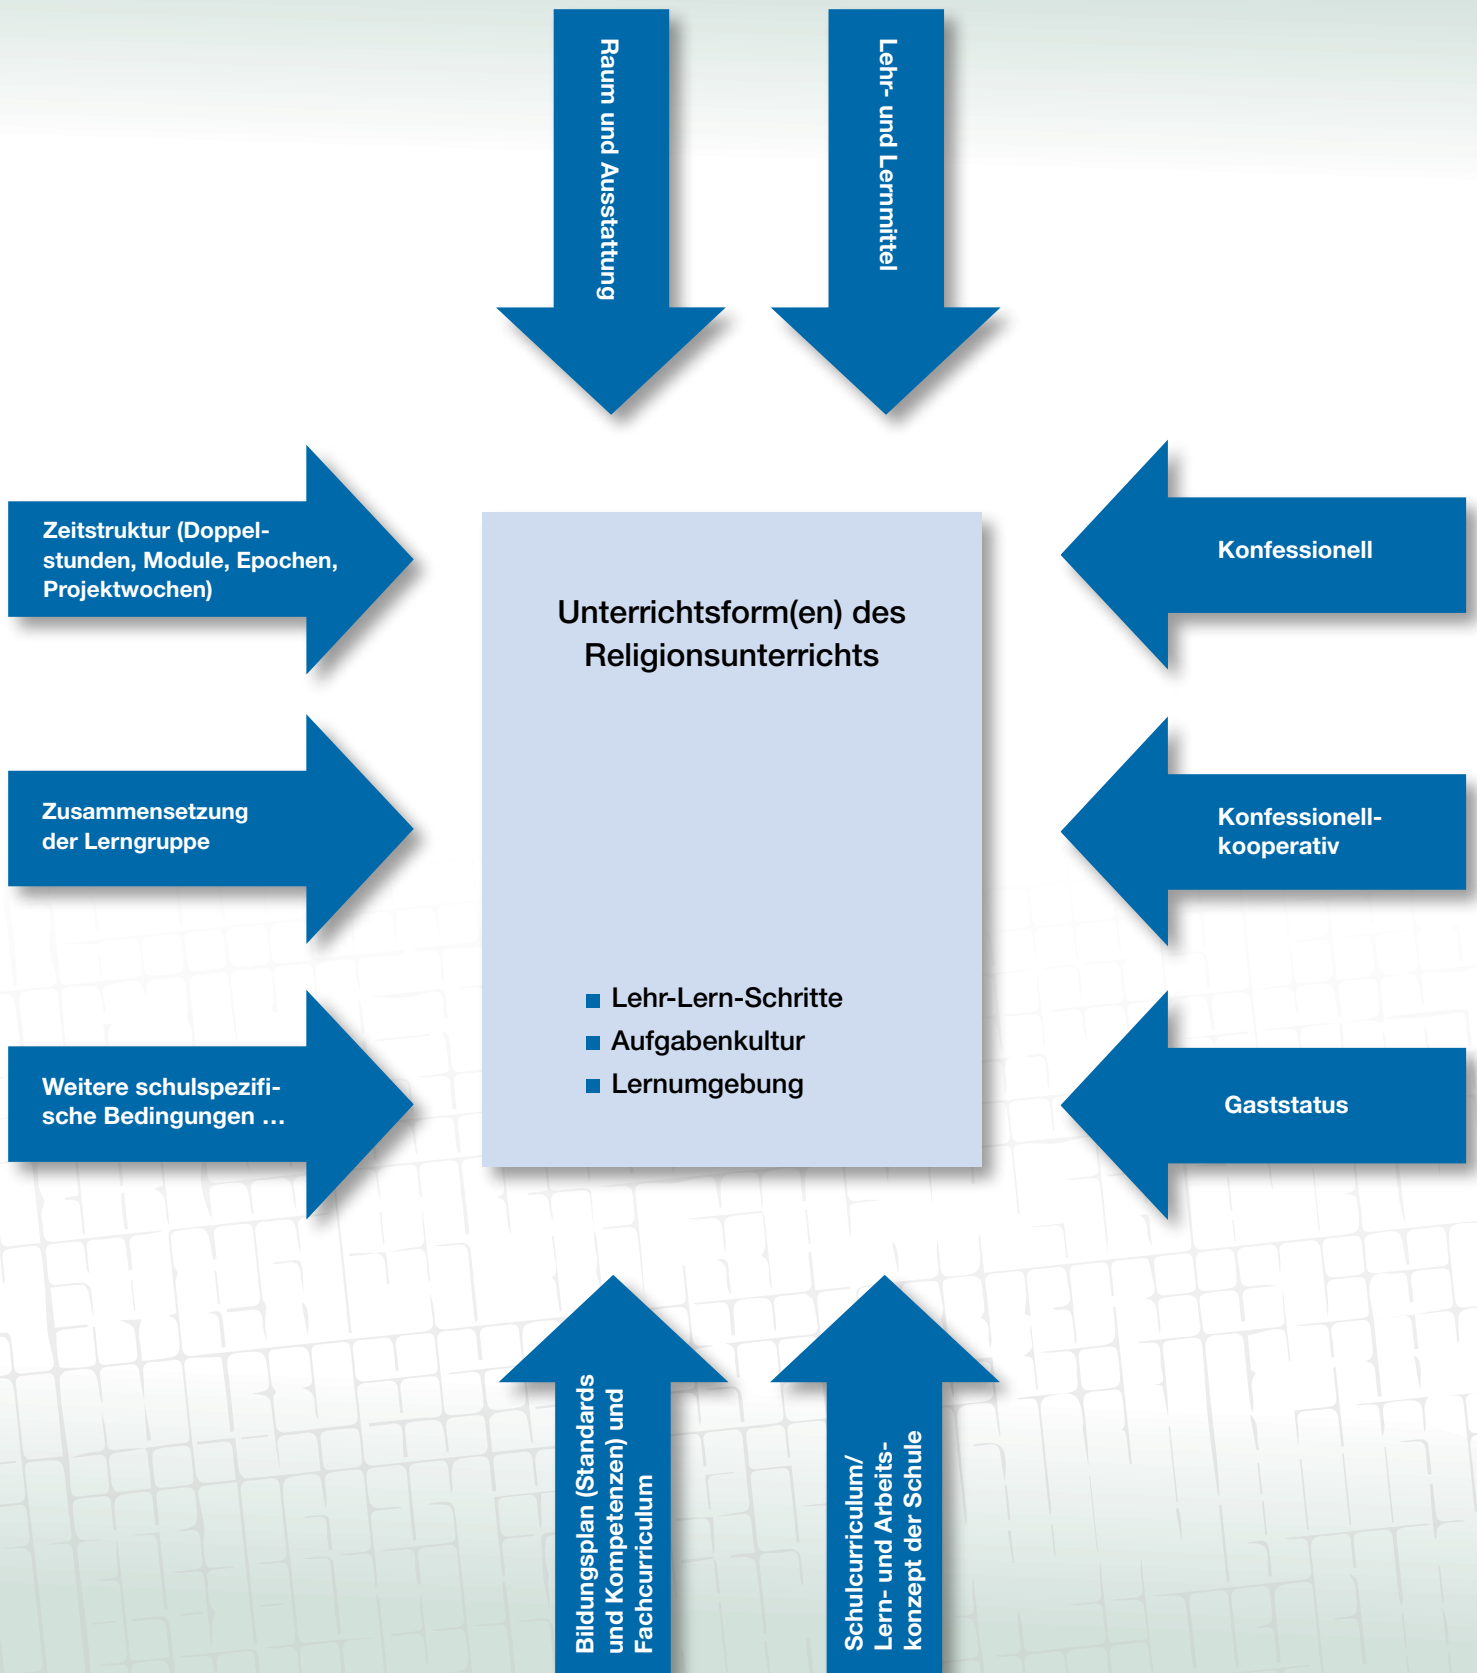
Raum und Ausstattung

Lehr- und Lernmittel

Zeitstruktur (Doppelstunden, Module, Epochen, Projektwochen)

Konfessionell

Unterrichtsform(en) des Religionsunterrichts

Zusammensetzung der Lerngruppe

Konfessionell-kooperativ

Lehr-Lern-Schritte
Aufgabenkultur
Lernumgebung

Weitere schulspezifische Bedingungen …

Gaststatus

Bildungsplan (Standards und Kompetenzen) und Fachcurriculum

Schulcurriculum/ Lern- und Arbeitskonzept der Schule